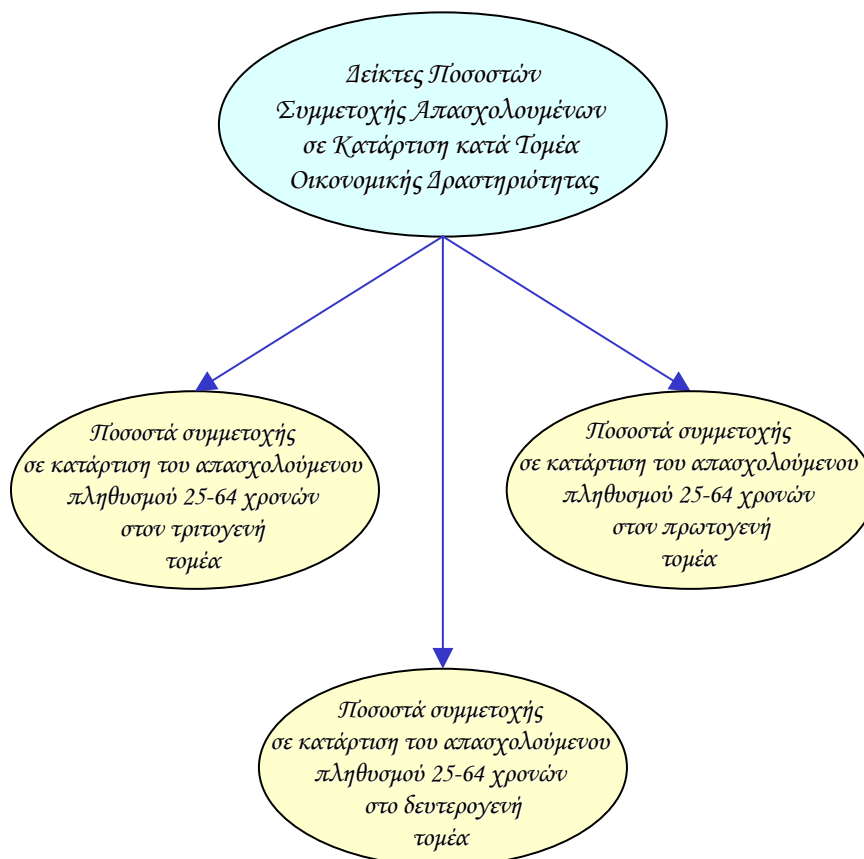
Δείκτες Ποσοστών Συμμετοχής Απασχολουμένων σε Κατάρτιση κατά Τομέα Οικονομικής Δραστηριότητας

Ποσοστά συμμετοχής σε κατάρτιση του απασχολούμενου πληθυσμού 25-64 χρονών στον τριτογενή τομέα

Ποσοστά συμμετοχής σε κατάρτιση του απασχολούμενου πληθυσμού 25-64 χρονών στον πρωτογενή τομέα

Ποσοστά συμμετοχής σε κατάρτιση του απασχολούμενου πληθυσμού 25-64 χρονών στο δευτερογενή τομέα